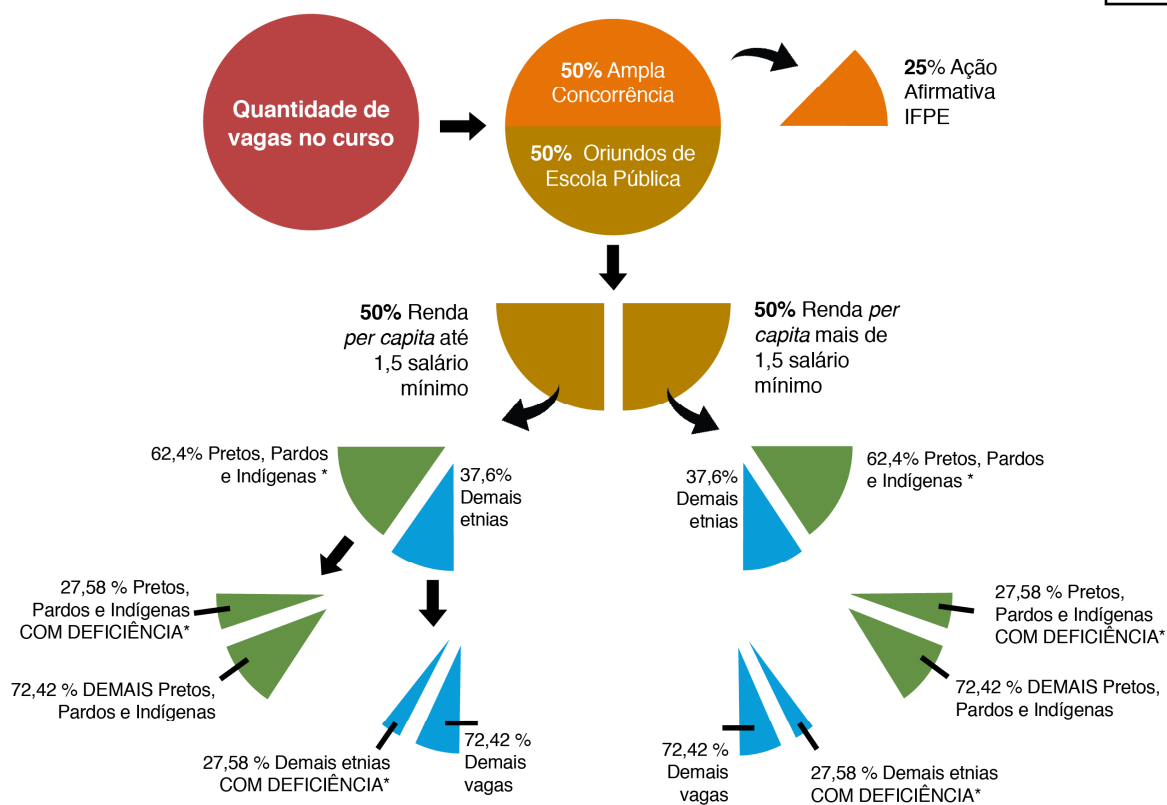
Quantidade de vagas no curso

**50%** Ampla Concorrência

**50%** Oriundos de Escola Pública

**25**% Ação Afirmativa IFPE

**50%** Renda *per capita* até 1,5 salário mínimo

**50%** Renda *per capita* mais de 1,5 salário mínimo

62,4% Pretos, Pardos e Indígenas *

37,6% Demais etnias

37,6% Demais etnias

62,4% Pretos, Pardos e Indígenas *

27,58 % Pretos, Pardos e Indígenas COM DEFICIÊNCIA*

72,42 % DEMAIS Pretos, Pardos e Indígenas

27,58 % Demais etnias COM DEFICIÊNCIA*

72,42 % Demais vagas

27,58 % Pretos, Pardos e Indígenas COM DEFICIÊNCIA*

72,42 % DEMAIS Pretos, Pardos e Indígenas

72,42 % Demais vagas

27,58 % Demais etnias COM DEFICIÊNCIA*